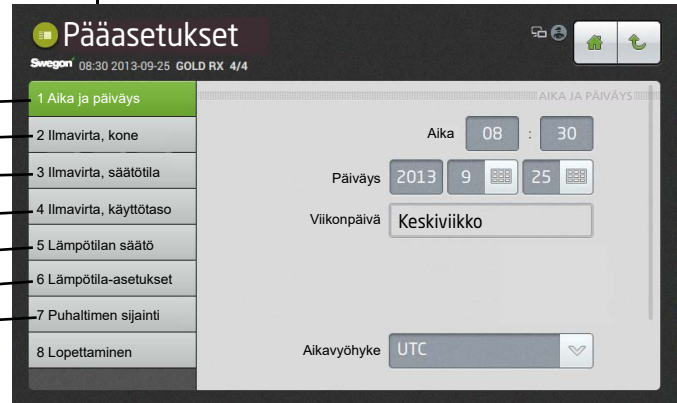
Pääasetukset
Swegon 08:30 2013-09-25 GOLD RX 4/4

1 Aika ja päiväys
2 Ilmavirta, kone
3 Ilmavirta, säätötila
4 Ilmavirta, käyttötaso
5 Lämpötilan säätö
6 Lämpötila-asetukset
7 Puhaltimen sijainti
8 Lopettaminen

AIKA JA PÄIVÄYS

Aika 08 : 30
Päiväys 2013 9 25
Viikonpäivä Keskiviikko
Aikavyöhyke UTC